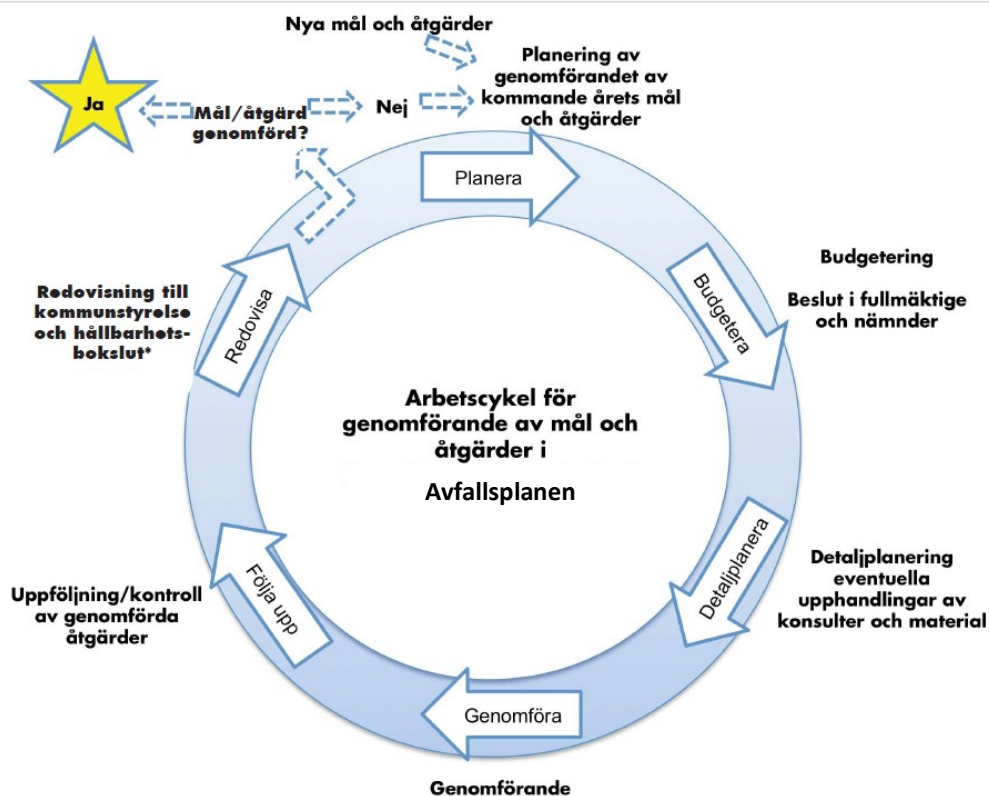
Nya mål och åtgärder

Ja

Mål/åtgärd genomförd?

Nej

Planering av genomförandet av kommande årets mål och åtgärder

Planera

Budgetering

Beslut i fullmäktige och nämnder

Budgetera

Redovisning till kommunstyrelse och hållbarhetsbokslut*

Redovisa

Arbetscykel för genomförande av mål och åtgärder i

Avfallsplanen

Detaljplanera

Detaljplanering eventuella upphandlingar av konsulter och material

Följa upp

Uppföljning/kontroll av genomförda åtgärder

Genomföra

Genomförande